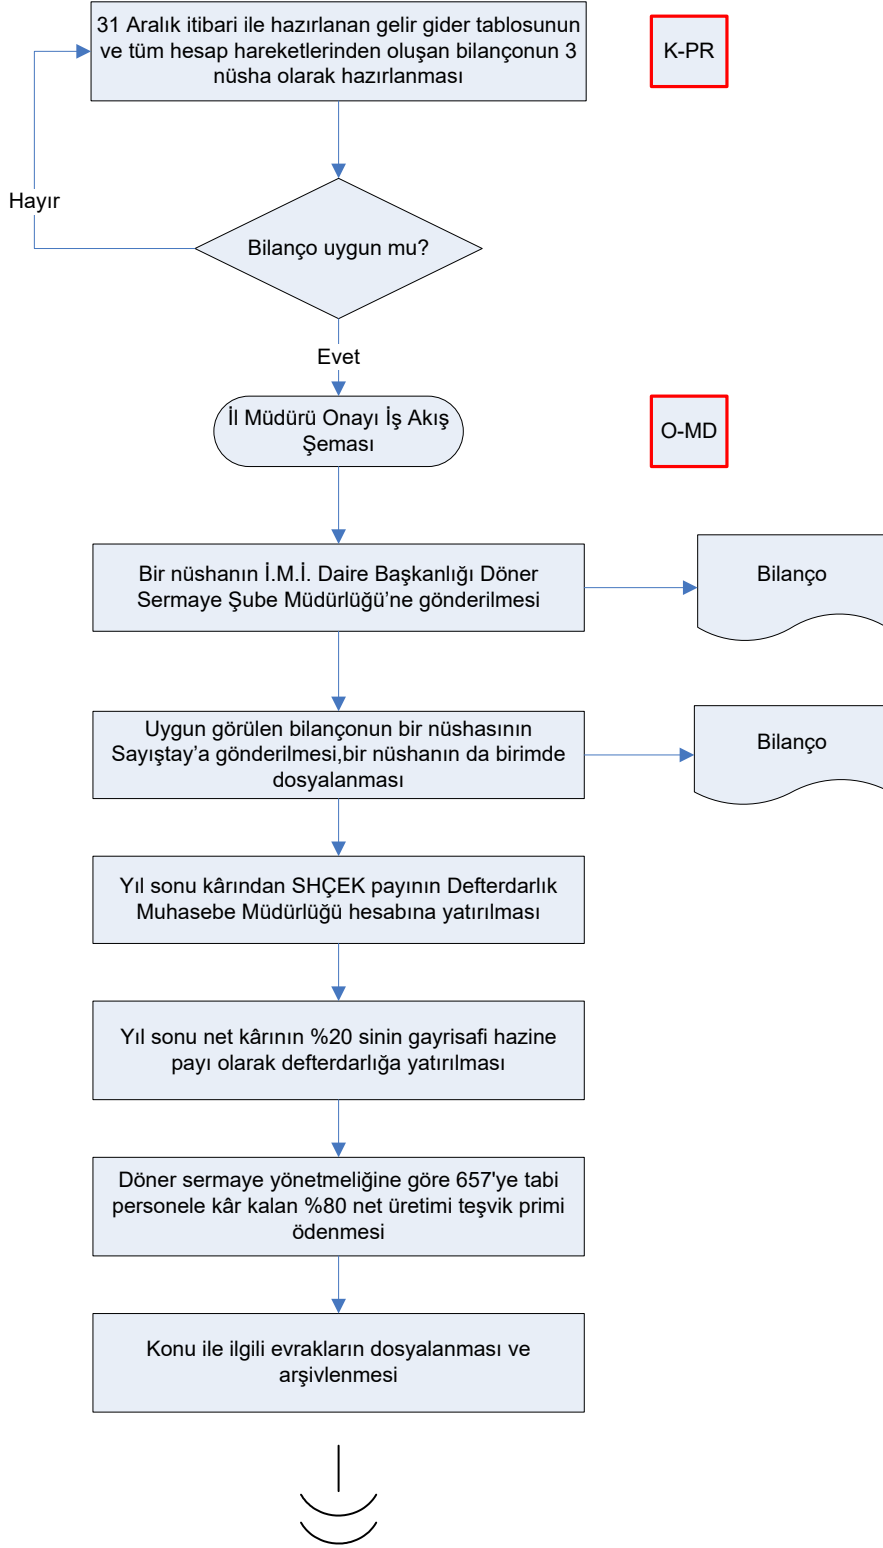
31 Aralık itibari ile hazırlanan gelir gider tablosunun ve tüm hesap hareketlerinden oluşan bilançonun 3 nüsha olarak hazırlanması

K-PR

Hayır

Bilanço uygun mu?

Evet

İl Müdürü Onayı İş Akış Şeması

O-MD

Bir nüshanın İ.M.İ. Daire Başkanlığı Döner Sermaye Şube Müdürlüğü'ne gönderilmesi

Bilanço

Uygun görülen bilançonun bir nüshasının Sayıştay'a gönderilmesi,bir nüshanın da birimde dosyalanması

Bilanço

Yıl sonu kârından SHÇEK payının Defterdarlık Muhasebe Müdürlüğü hesabına yatırılması

Yıl sonu net kârının %20 sinin gayrisafi hazine payı olarak defterdarlığa yatırılması

Döner sermaye yönetmeliğine göre 657'ye tabi personele kâr kalan %80 net üretimi teşvik primi ödenmesi

Konu ile ilgili evrakların dosyalanması ve arşivlenmesi